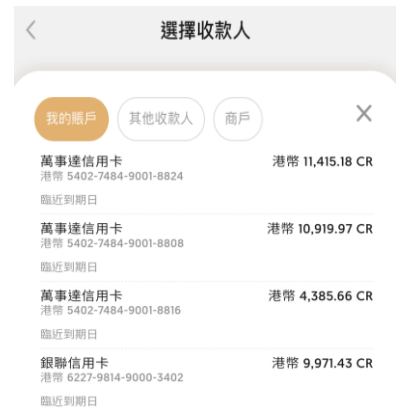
<
選擇收款人

我的賬戶
其他收款人
商戶
×

萬事達信用卡
港幣 5402-7484-9001-8824
港幣 11,415.18 CR
臨近到期日

萬事達信用卡
港幣 5402-7484-9001-8808
港幣 10,919.97 CR
臨近到期日

萬事達信用卡
港幣 5402-7484-9001-8816
港幣 4,385.66 CR
臨近到期日

銀聯信用卡
港幣 6227-9814-9000-3402
港幣 9,971.43 CR
臨近到期日